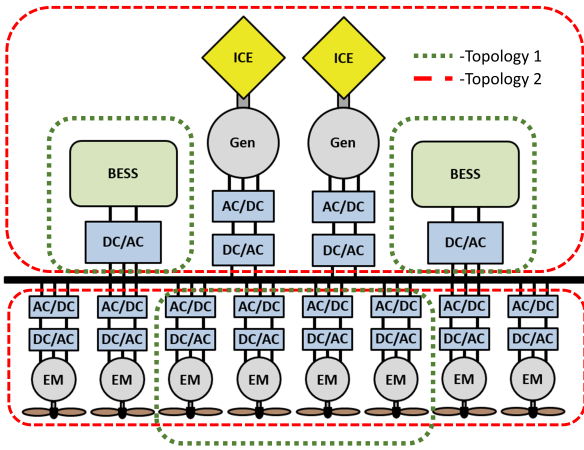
ICE
ICE
-Topology 1
-Topology 2
Gen
Gen
BESS
BESS
AC/DC
AC/DC
DC/AC
DC/AC
DC/AC
DC/AC
AC/DC
AC/DC
AC/DC
AC/DC
AC/DC
AC/DC
AC/DC
AC/DC
DC/AC
DC/AC
DC/AC
DC/AC
DC/AC
DC/AC
DC/AC
DC/AC
EM
EM
EM
EM
EM
EM
EM
EM